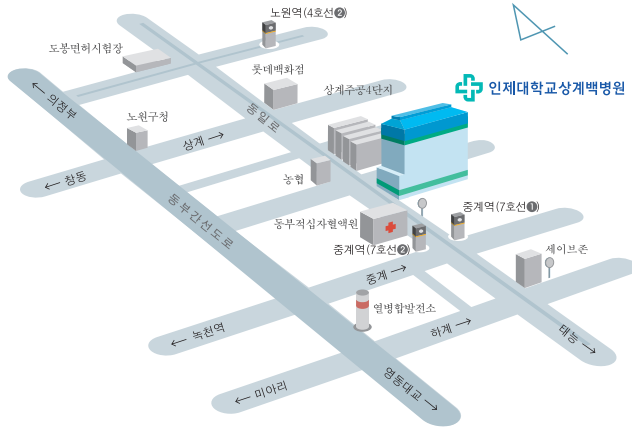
노원역(4호선❷)

도봉면허시험장

롯데백화점

인제대학교상계백병원

상계주공1단지

← 의정부

노원구청

동일로

상계 →

농협

← 창동

동부간선도로

동부적십자혈액원

중계역(7호선❶)

중계역(7호선❷)

중계 →

세이브존

열병합발전소

← 녹천역

하계 →

태능 →

← 미아리

영동대교 →